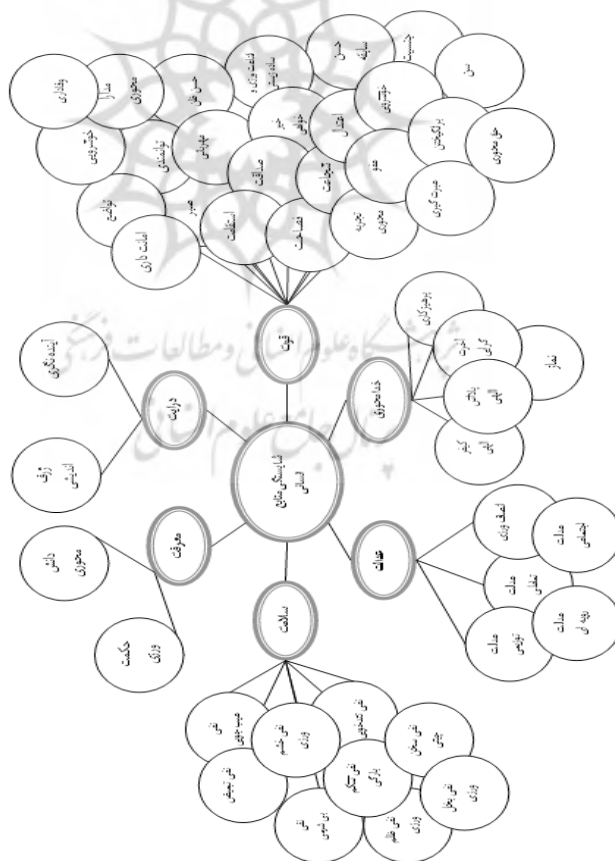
شایستگی مدیران اسلامی

تقوا
درایت
معرفت
سلامت
عدالت
خدامحوری

آینده نگری
ژرف اندیشی

دانش محوری
حکمت ورزی

نفی عیب جویی
نفی تبعیض
نفی تجسم ورزی
نفی کم‌فروشی
نفی تکبر ورزی
نفی رشوه
نفی سخن چینی
نفی ظلم ورزی
نفی ریا ورزی

انصاف ورزی
عدالت اجتماعی
عدالت شغلی
عدالت رویه ای
عدالت توزیعی

پرهیزکاری
توکل اجرای
یاد الهی
ترس الهی
نماز

امانت داری
تواضع
خوشرویی
وفاداری
صبر
نوآوری
صلح
استقامت
صداقت
مهربانی
محوری
حسن ظن
شجاعت
خیر خواهی
قناعت ورزی و ساده زیستی
حسن سابقه
انتقاد
ساعت
تجربه محوری
عفو
خوشرفتاری
جنسیت
برادگرایی
عبرت گیری
مواد محوری
سن